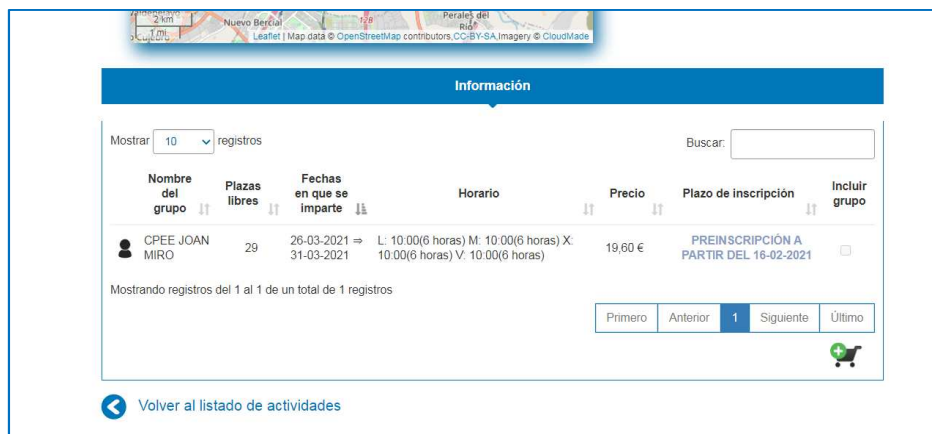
2 km
1 mi
Nuevo Berciai
Perales del Río
Leaflet | Map data © OpenStreetMap contributors,CC-BY-SA,Imagery © CloudMade

Información

Mostrar 10 registros

Buscar:

| | Nombre del grupo | Plazas libres | Fechas en que se imparte | Horario | Precio | Plazo de inscripción | Incluir grupo |
|---|---|---|---|---|---|---|---|
| | CPEE JOAN MIRO | 29 | 26-03-2021 ⇒ 31-03-2021 | L: 10:00(6 horas) M: 10:00(6 horas) X: 10:00(6 horas) V: 10:00(6 horas) | 19,60 € | PREINSCRIPCIÓN A PARTIR DEL 16-02-2021 | |

Mostrando registros del 1 al 1 de un total de 1 registros

Primero | Anterior | 1 | Siguiente | Último

Volver al listado de actividades